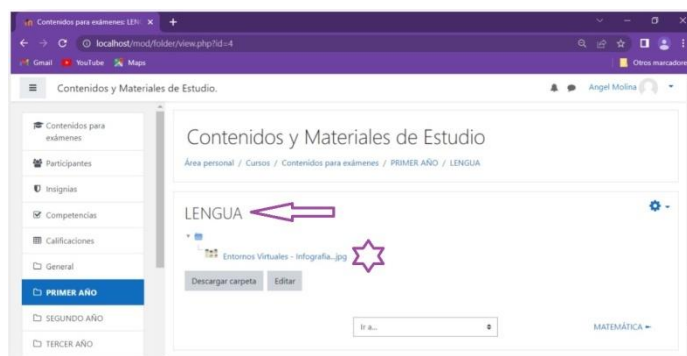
Contenidos para exámenes: LEN ×
+
localhost/mod/folder/view.php?id=4
Gmail YouTube Maps
Otros marcadores
Contenidos y Materiales de Estudio.
Angel Molina
Contenidos para exámenes
Participantes
Insignias
Competencias
Calificaciones
General
PRIMER AÑO
SEGUNDO AÑO
TERCER AÑO
Contenidos y Materiales de Estudio
Área personal / Cursos / Contenidos para exámenes / PRIMER AÑO / LENGUA
LENGUA
Entornos Virtuales - Infografia...jpg
Descargar carpeta
Editar
Ir a...
MATEMÁTICA ►